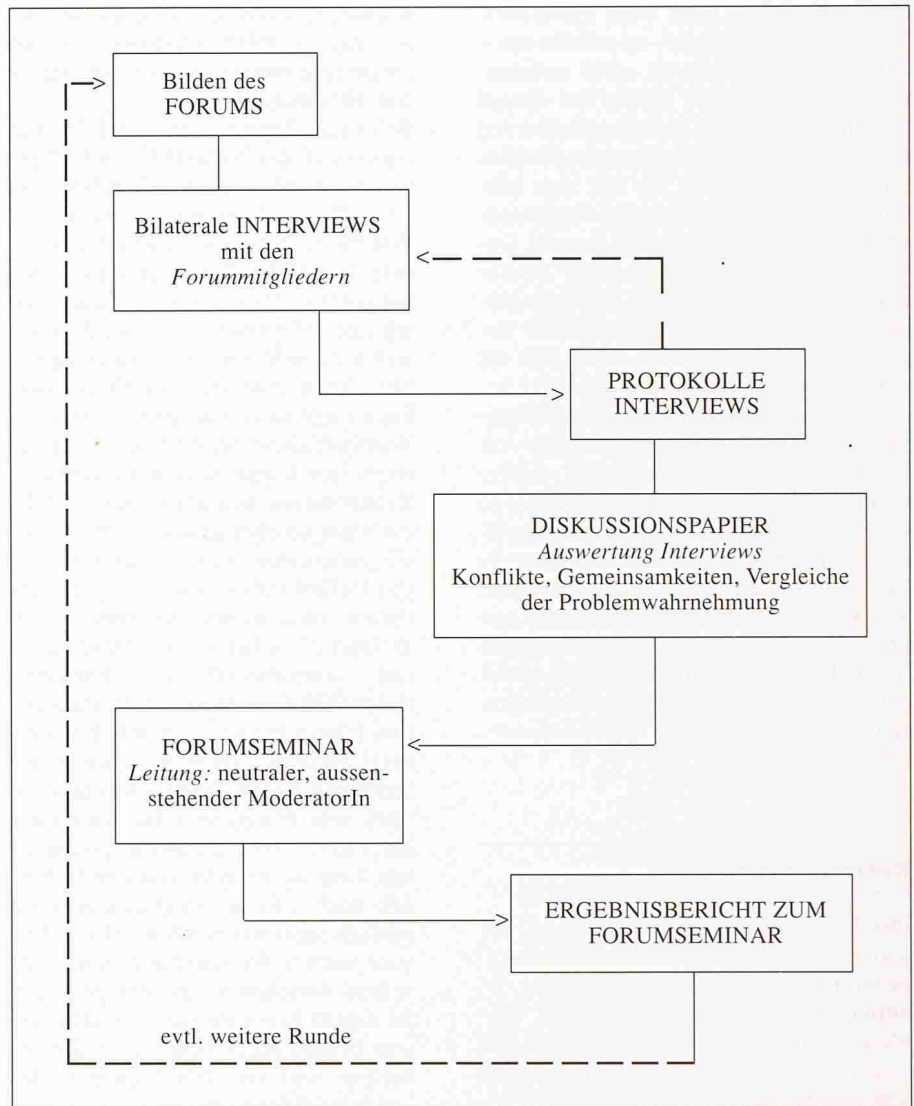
Bilden des FORUMS

Bilaterale INTERVIEWS mit den *Forummitgliedern*

PROTOKOLLE INTERVIEWS

DISKUSSIONSPAPIER
*Auswertung Interviews*
Konflikte, Gemeinsamkeiten, Vergleiche der Problemwahrnehmung

FORUMSEMINAR
*Leitung:* neutraler, aussenstehender ModeratorIn

ERGEBNISBERICHT ZUM FORUMSEMINAR

evtl. weitere Runde